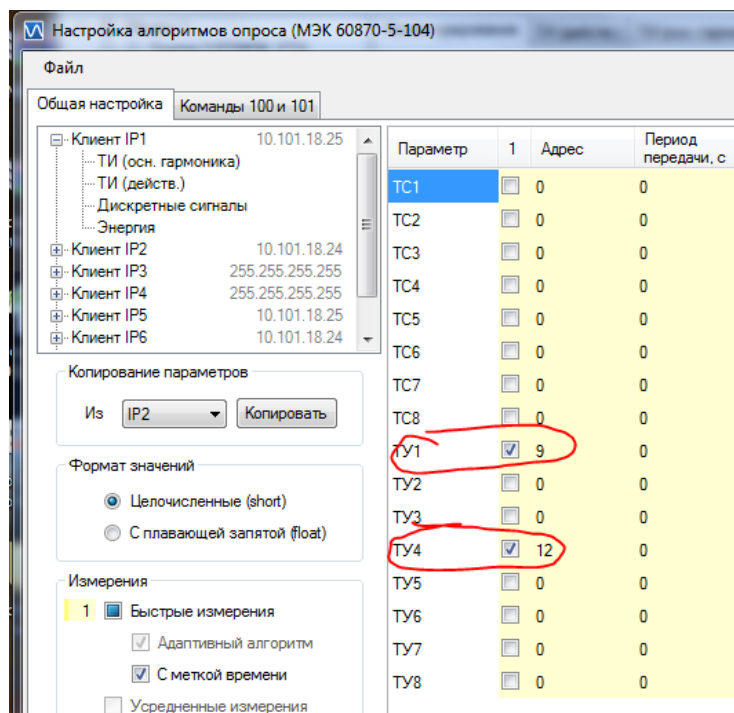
Настройка алгоритмов опроса (МЭК 60870-5-104)

Файл

Общая настройка | Команды 100 и 101

Клиент IP1 10.101.18.25
ТИ (осн. гармоника)
ТИ (действ.)
Дискретные сигналы
Энергия
Клиент IP2 10.101.18.24
Клиент IP3 255.255.255.255
Клиент IP4 255.255.255.255
Клиент IP5 10.101.18.25
Клиент IP6 10.101.18.24

Копирование параметров
Из IP2 Копировать

Формат значений
Целочисленные (short)
С плавающей запятой (float)

Измерения
1 Быстрые измерения
Адаптивный алгоритм
С меткой времени
Усредненные измерения

| Параметр | 1 | Адрес | Период передачи, с |
|---|---|---|---|
| ТС1 | | 0 | 0 |
| ТС2 | | 0 | 0 |
| ТС3 | | 0 | 0 |
| ТС4 | | 0 | 0 |
| ТС5 | | 0 | 0 |
| ТС6 | | 0 | 0 |
| ТС7 | | 0 | 0 |
| ТС8 | | 0 | 0 |
| ТУ1 | ✓ | 9 | 0 |
| ТУ2 | | 0 | 0 |
| ТУ3 | | 0 | 0 |
| ТУ4 | ✓ | 12 | 0 |
| ТУ5 | | 0 | 0 |
| ТУ6 | | 0 | 0 |
| ТУ7 | | 0 | 0 |
| ТУ8 | | 0 | 0 |